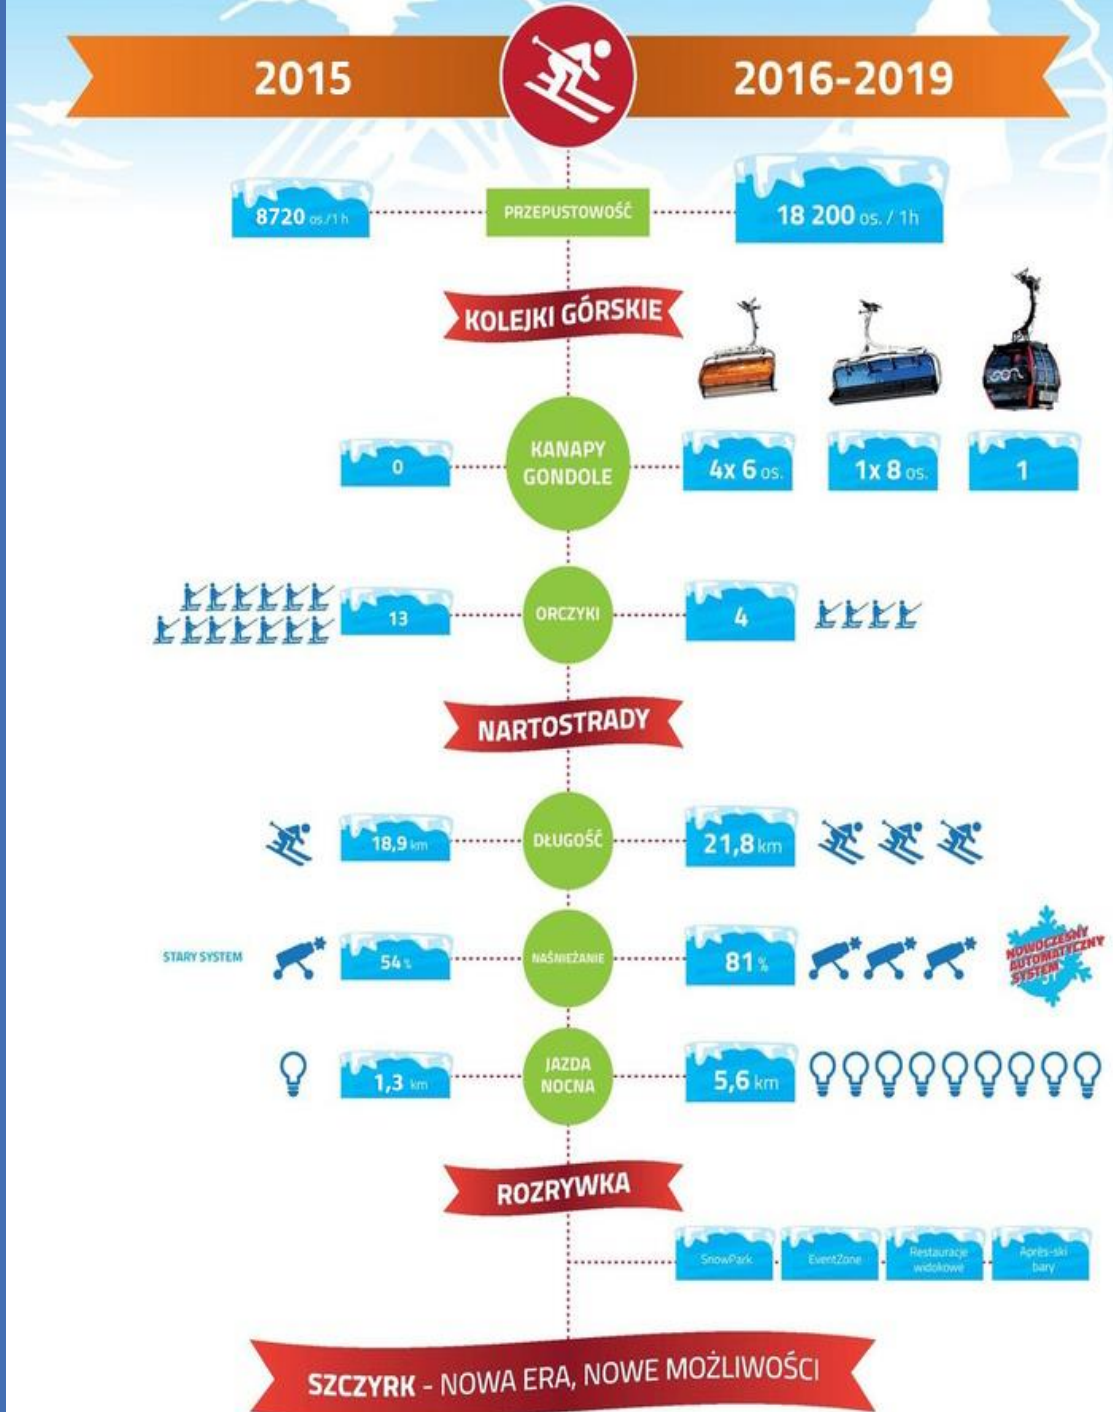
2015

2016-2019

8720 os./1h

PRZEPUSTOWOŚĆ

18 200 os. / 1h

KOLEJKI GÓRSKIE

0

KANAPY GONDOLE

4x 6 os.

1x 8 os.

1

13

ORCZYKI

4

NARTOSTRADY

18,9 km

DŁUGOŚĆ

21,8 km

STARY SYSTEM

54 %

NAŚNIEŻANIE

81 %

NOWOCZESNY AUTOMATYCZNY SYSTEM

1,3 km

JAZDA NOCNA

5,6 km

ROZRYWKA

SnowPark

EventZone

Restauracje widokowe

Après-ski bary

SZCZYRK - NOWA ERA, NOWE MOŻLIWOŚCI